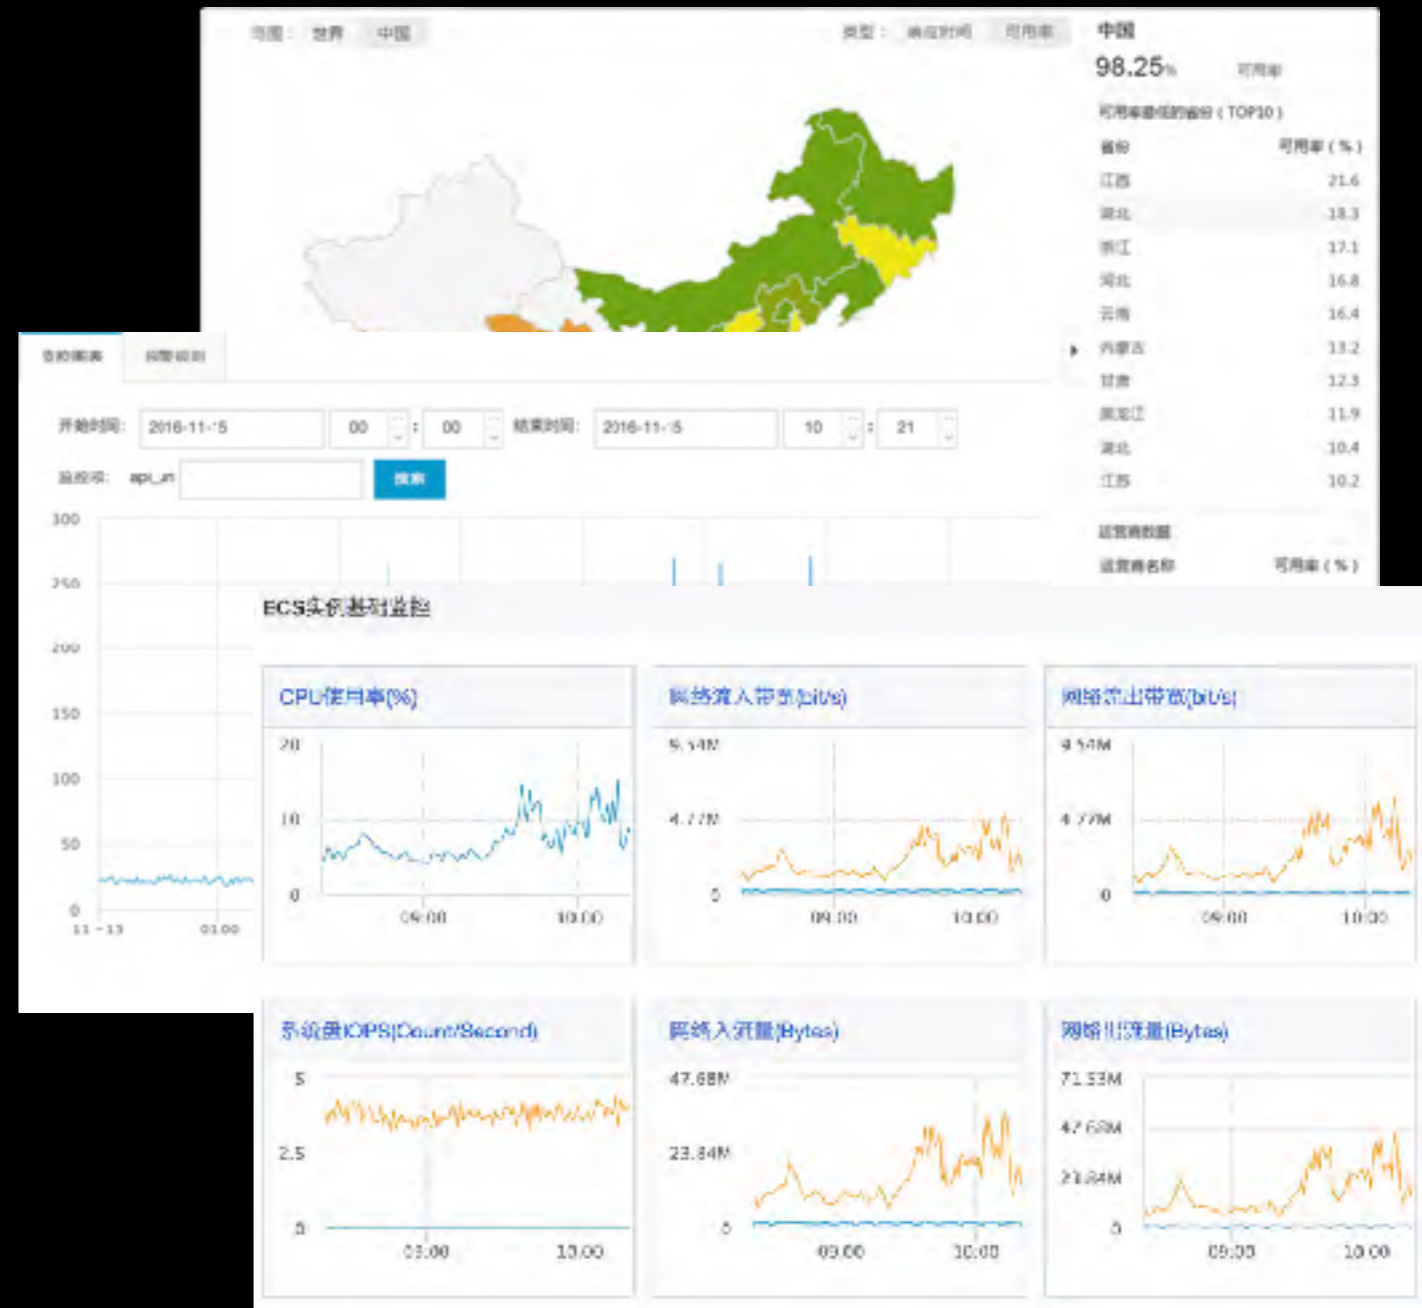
地图： 世界 中国

类型： 响应时间 可用率

中国

98.25%

可用率

可用率最低的省份（TOP10）

| 省份 | 可用率（%） |
|---|---|
| 江西 | 21.6 |
| 湖北 | 18.3 |
| 浙江 | 17.1 |
| 河北 | 16.8 |
| 云南 | 16.4 |
| 内蒙古 | 13.2 |
| 甘肃 | 12.3 |
| 黑龙江 | 11.9 |
| 湖北 | 10.4 |
| 江苏 | 10.2 |

运营商数据

运营商名称 可用率（%）

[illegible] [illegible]

开始时间： 2016-11-15 00 : 00 结束时间： 2016-11-15 10 : 21

监控项： api_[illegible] 搜索

300 250 200 150 100 50 0

11-15 01:00

ECS实例基础监控

CPU使用率(%)

20 10 0

09:00 10:00

网络流入带宽(bit/s)

9.54M 4.77M 0

09:00 10:00

网络流出带宽(bit/s)

9.54M 4.77M 0

09:00 10:00

系统盘IOPS(Count/Second)

5 2.5 0

09:00 10:00

网络入流量(Bytes)

47.68M 23.84M 0

09:00 10:00

网络出流量(Bytes)

71.53M 47.68M 23.84M 0

09:00 10:00